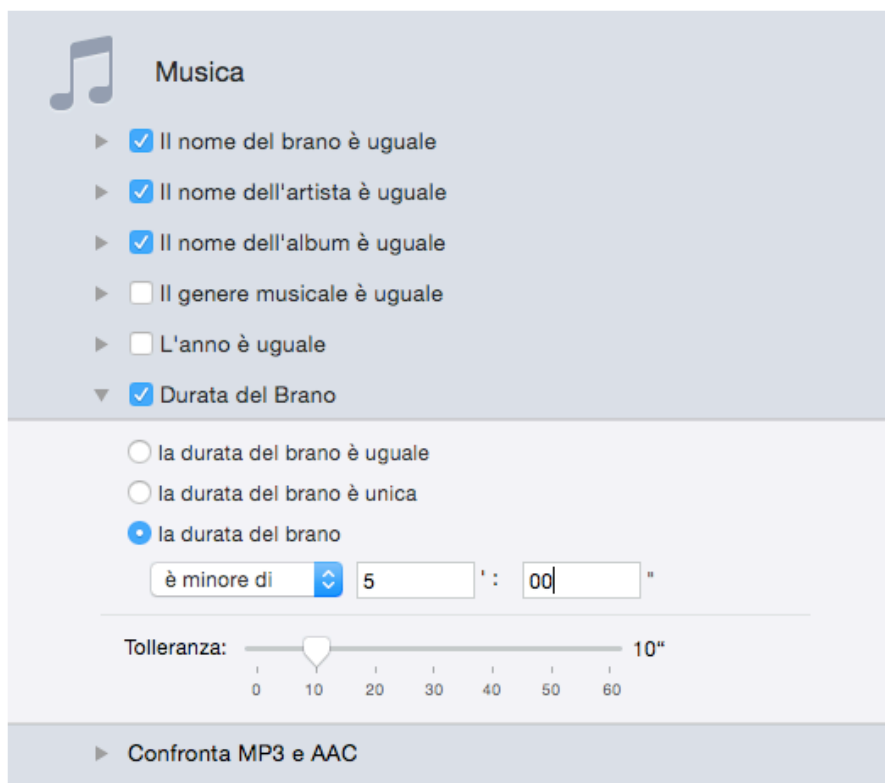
Musica

Il nome del brano è uguale

Il nome dell'artista è uguale

Il nome dell'album è uguale

Il genere musicale è uguale

L'anno è uguale

Durata del Brano

la durata del brano è uguale

la durata del brano è unica

la durata del brano

è minore di

5 ' : 00 "

Tolleranza: 10"

0 10 20 30 40 50 60

Confronta MP3 e AAC